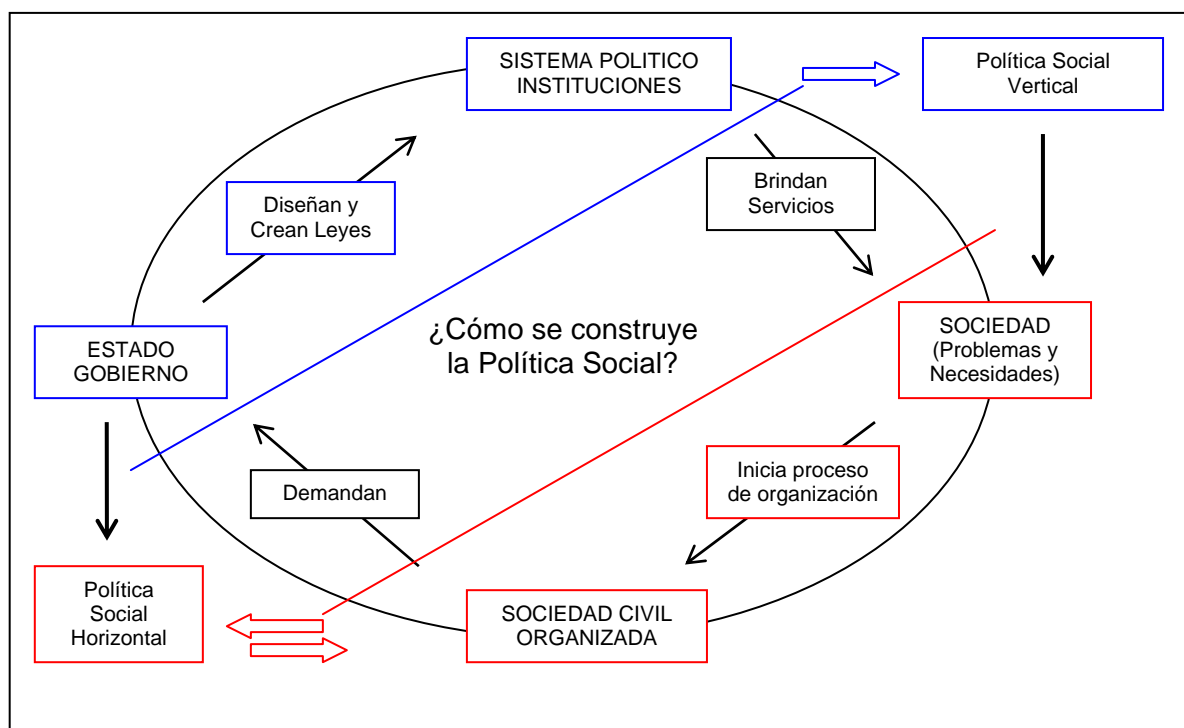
SISTEMA POLITICO INSTITUCIONES

Política Social Vertical

Diseñan y Crean Leyes

Brindan Servicios

ESTADO GOBIERNO

¿Cómo se construye la Política Social?

SOCIEDAD (Problemas y Necesidades)

Inicia proceso de organización

Demandan

Política Social Horizontal

SOCIEDAD CIVIL ORGANIZADA